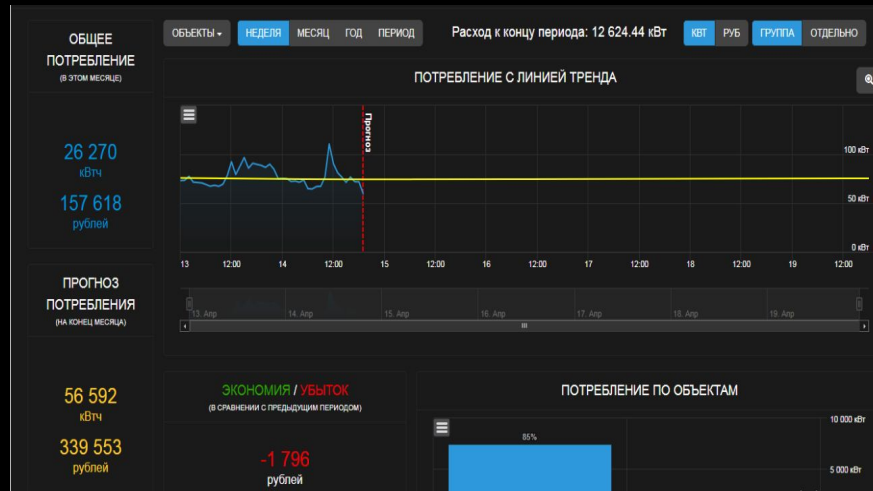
ОБЩЕЕ ПОТРЕБЛЕНИЕ
(В ЭТОМ МЕСЯЦЕ)

26 270
кВтч
157 618
рублей

ПРОГНОЗ ПОТРЕБЛЕНИЯ
(НА КОНЕЦ МЕСЯЦА)

56 592
кВтч
339 553
рублей

ОБЪЕКТЫ ▾ НЕДЕЛЯ МЕСЯЦ ГОД ПЕРИОД

Расход к концу периода: 12 624.44 кВт

КВТ РУБ ГРУППА ОТДЕЛЬНО

ПОТРЕБЛЕНИЕ С ЛИНИЕЙ ТРЕНДА

Прогноз

100 кВт
50 кВт
0 кВт

13 12:00 14 12:00 15 12:00 16 12:00 17 12:00 18 12:00 19 12:00

13. Апр 14. Апр 15. Апр 16. Апр 17. Апр 18. Апр 19. Апр

ЭКОНОМИЯ / УБЫТОК
(В СРАВНЕНИИ С ПРЕДЫДУЩИМ ПЕРИОДОМ)

-1 796
рублей

ПОТРЕБЛЕНИЕ ПО ОБЪЕКТАМ

85%

10 000 кВт
5 000 кВт